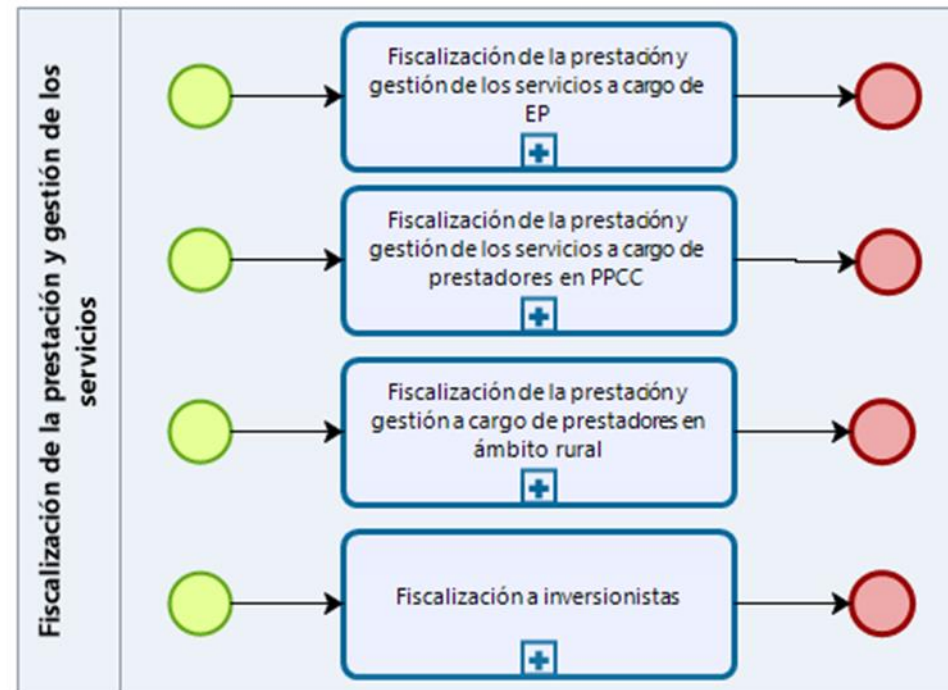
Fiscalización de la prestación y gestión de los servicios

Fiscalización de la prestación y gestión de los servicios a cargo de EP

Fiscalización de la prestación y gestión de los servicios a cargo de prestadores en PPCC

Fiscalización de la prestación y gestión a cargo de prestadores en ámbito rural

Fiscalización a inversionistas